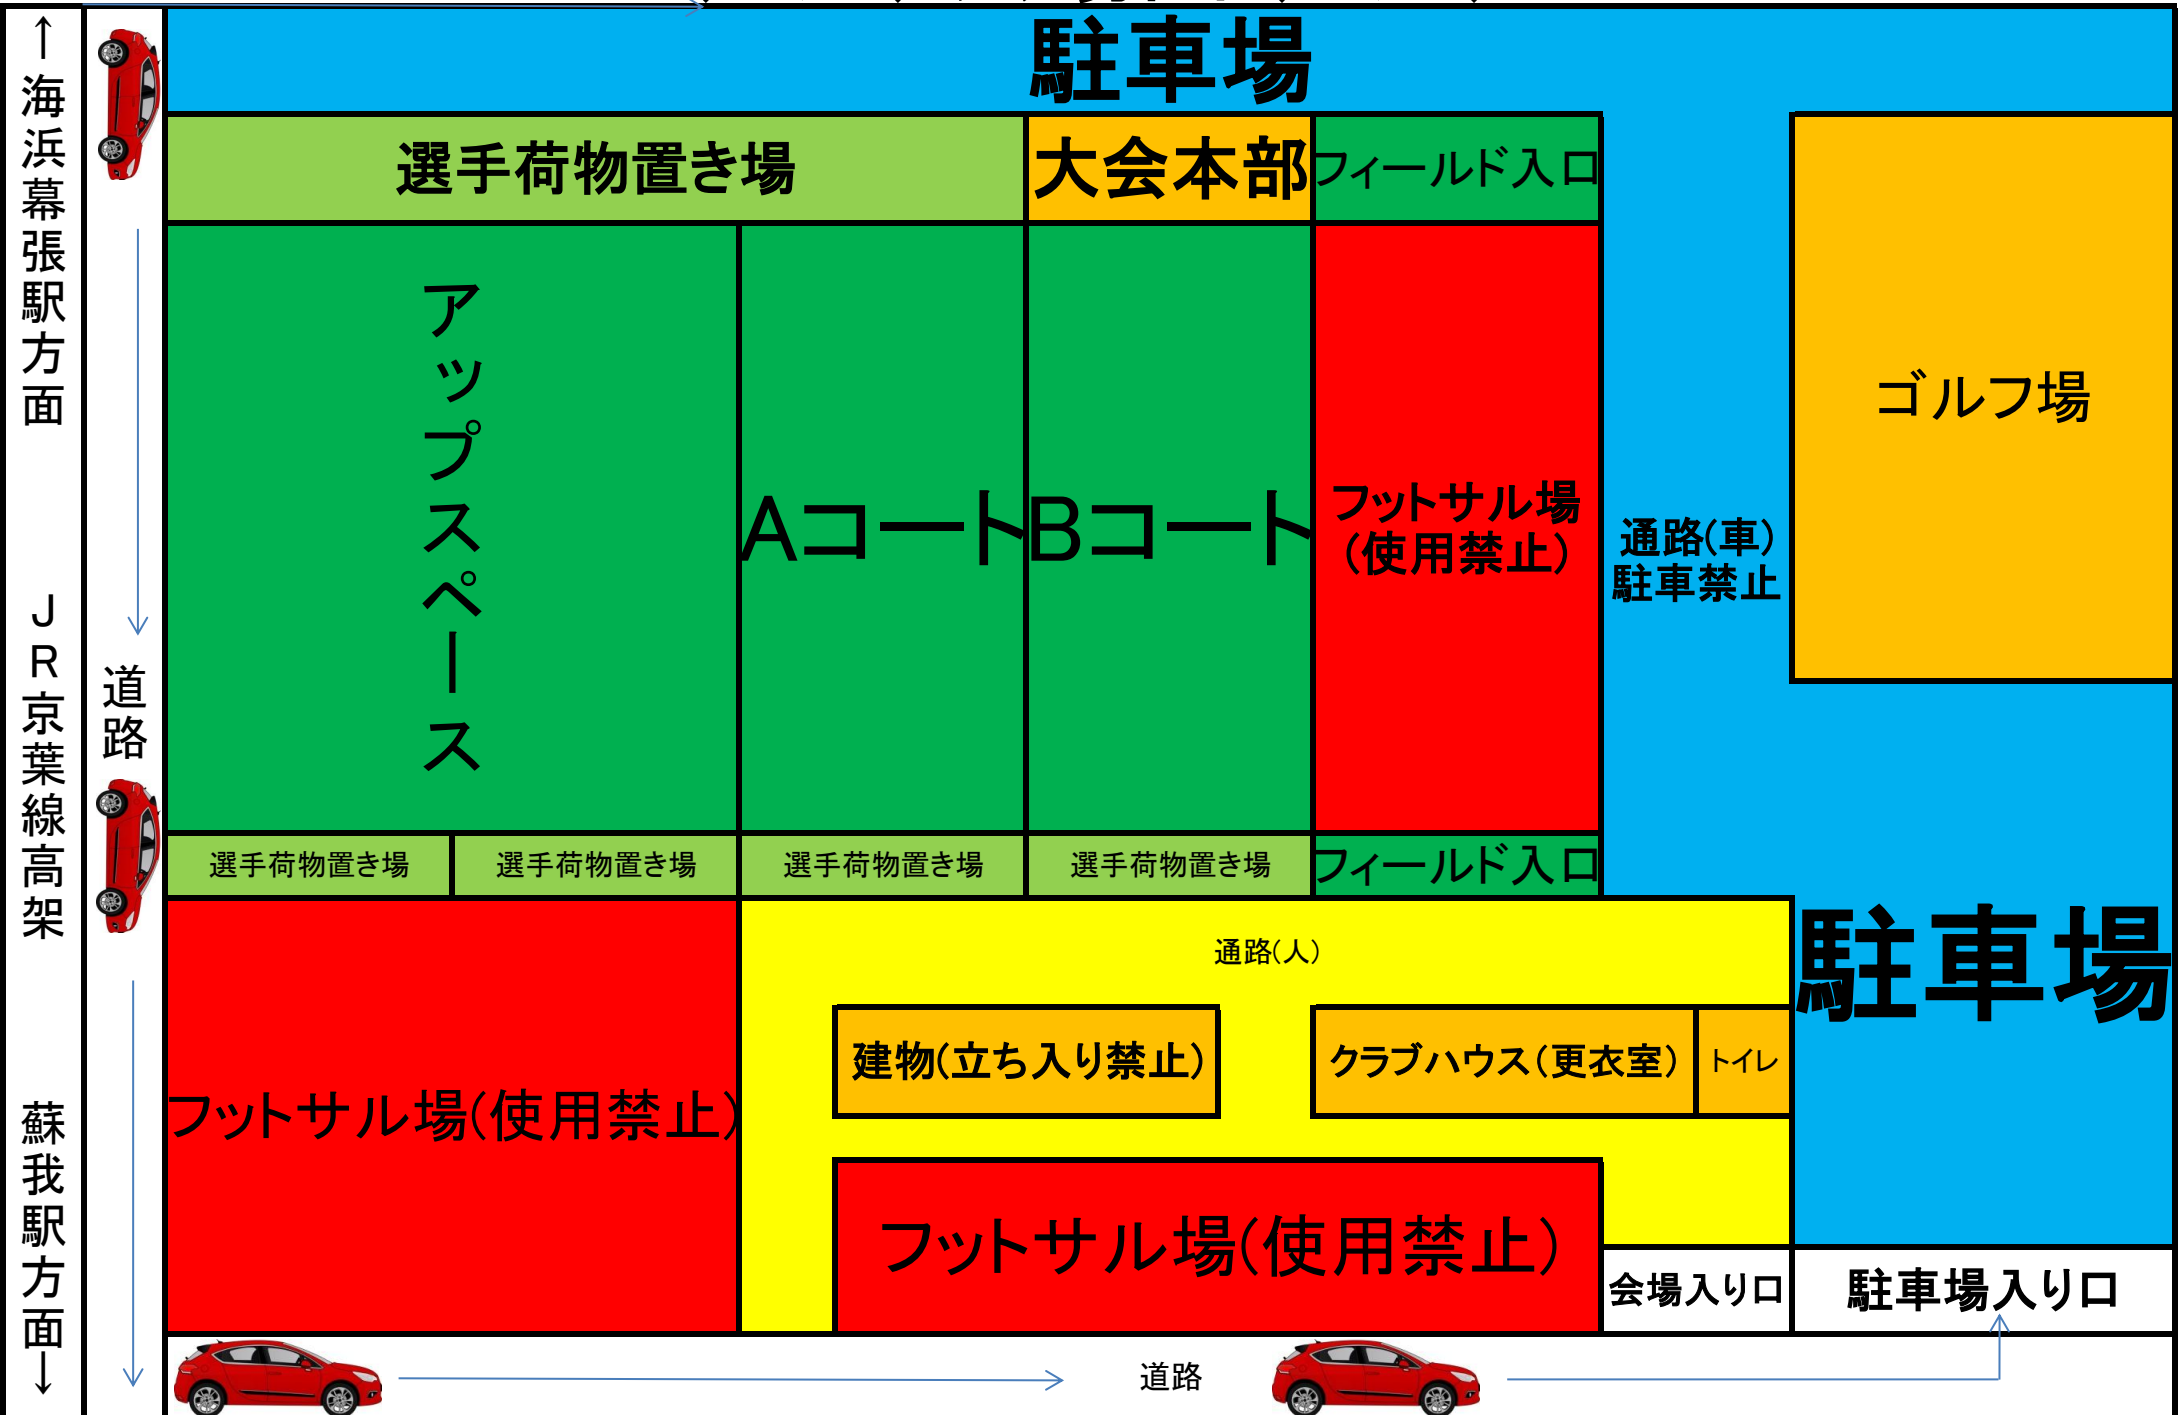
↑海浜幕張駅方面

JR京葉線高架

蘇我駅方面↓

道路

駐車場

選手荷物置き場

大会本部

フィールド入口

アップスペース

Aコート

Bコート

フットサル場（使用禁止）

通路(車)
駐車禁止

ゴルフ場

選手荷物置き場

選手荷物置き場

選手荷物置き場

選手荷物置き場

フィールド入口

通路(人)

駐車場

フットサル場(使用禁止)

建物(立ち入り禁止)

クラブハウス（更衣室）

トイレ

フットサル場(使用禁止)

会場入り口

駐車場入り口

道路